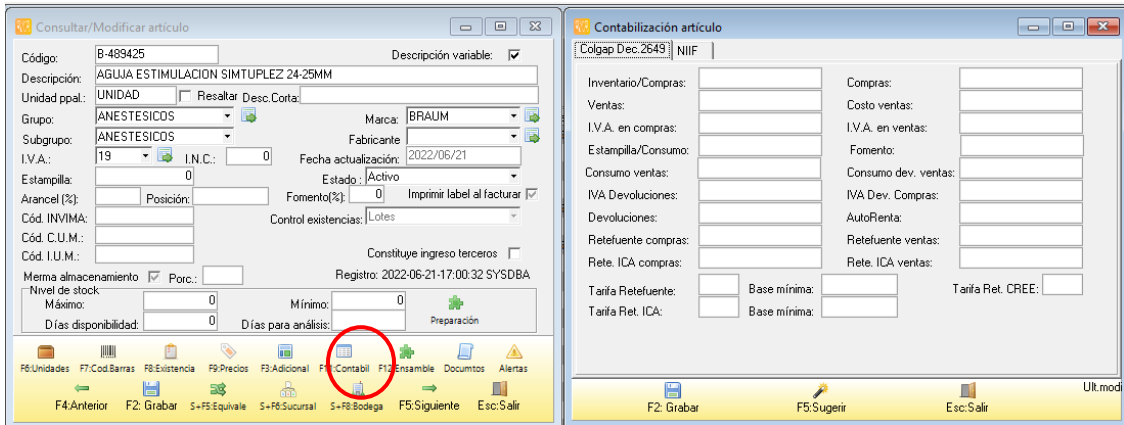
Consultar/Modificar artículo

Código: B-489425
Descripción variable: ☑
Descripción: AGUJA ESTIMULACION SIMTUPLEZ 24-25MM
Unidad ppal.: UNIDAD
Resaltar
Desc.Corta:
Grupo: ANESTESICOS
Marca: BRAUM
Subgrupo: ANESTESICOS
Fabricante
I.V.A.: 19
I.N.C.: 0
Fecha actualización: 2022/06/21
Estampilla: 0
Estado: Activo
Arancel (%):
Posición:
Fomento(%): 0
Imprimir label al facturar
Cód. INVIMA:
Control existencias: Lotes
Cód. C.U.M.:
Cód. I.U.M.:
Constituye ingreso terceros
Merma almacenamiento
Porc.:
Registro: 2022-06-21-17:00:32 SYSDBA
Nivel de stock
Máximo: 0
Mínimo: 0
Días disponibilidad: 0
Días para análisis:
Preparación

F6:Unidades F7:Cod.Barras F8:Existencia F9:Precios F3:Adicional F11:Contabil F12:Ensamble Documtos Alertas
F4:Anterior F2: Grabar S+F5:Equivale S+F6:Sucursal S+F8:Bodega F5:Siguiente Esc:Salir

Contabilización artículo

Colgap Dec.2649 NIIF

Inventario/Compras:
Compras:
Ventas:
Costo ventas:
I.V.A. en compras:
I.V.A. en ventas:
Estampilla/Consumo:
Fomento:
Consumo ventas:
Consumo dev. ventas:
IVA Devoluciones:
IVA Dev. Compras:
Devoluciones:
AutoRenta:
Retefuente compras:
Retefuente ventas:
Rete. ICA compras:
Rete. ICA ventas:
Tarifa Retefuente:
Base mínima:
Tarifa Ret. CREE:
Tarifa Ret. ICA:
Base mínima:

F2: Grabar F5:Sugerir Esc:Salir
Ult.modi